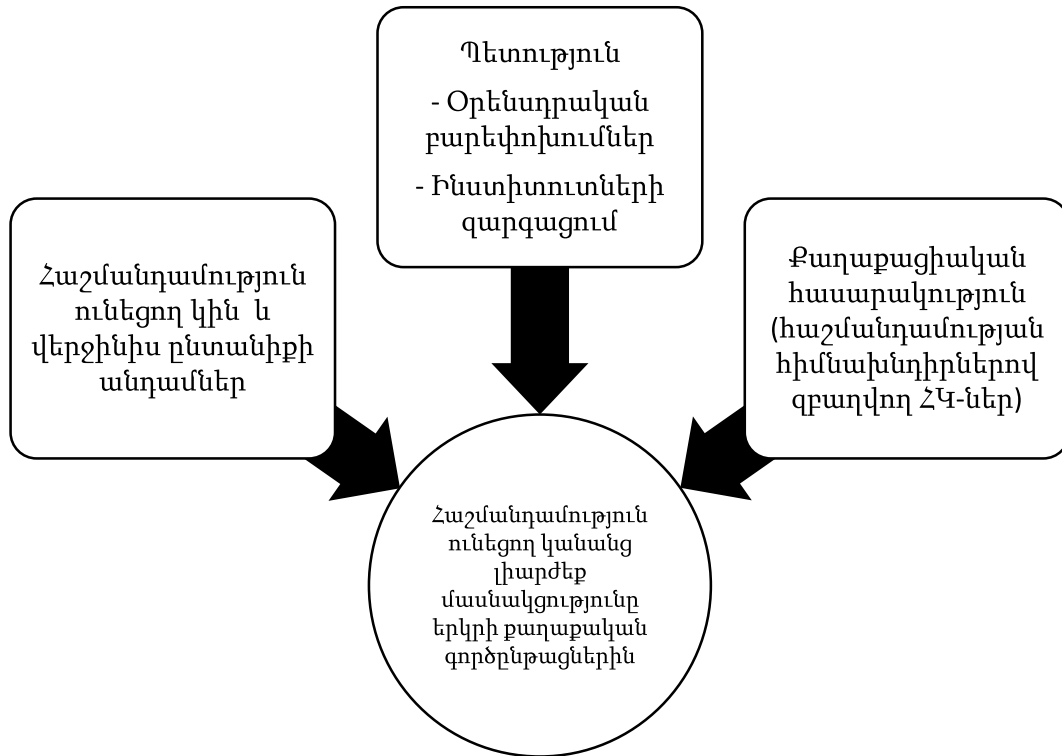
Պետություն

- Օրենսդրական բարեփոխումներ

- Ինստիտուտների զարգացում

Հաշմանդամություն ունեցող կին և վերջինիս ընտանիքի անդամներ

Քաղաքացիական հասարակություն (հաշմանդամության հիմնախնդիրներով զբաղվող ՀԿ-ներ)

Հաշմանդամություն ունեցող կանանց լիարժեք մասնակցությունը երկրի քաղաքական գործընթացներին